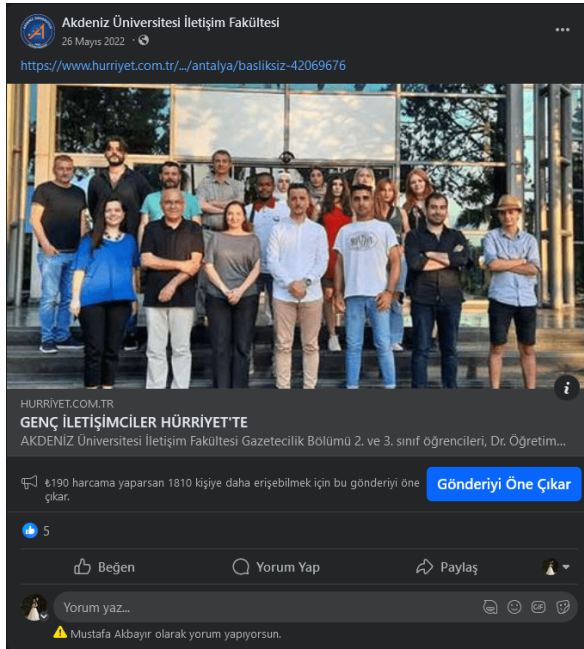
Akdeniz Üniversitesi İletişim Fakültesi
26 Mayıs 2022 ·

https://www.hurriyet.com.tr/.../antalya/basliksiz-42069676

HURRIYET.COM.TR
GENÇ İLETİŞİMCİLER HÜRRİYET'TE
AKDENİZ Üniversitesi İletişim Fakültesi Gazetecilik Bölümü 2. ve 3. sınıf öğrencileri, Dr. Öğretim...

₺190 harcama yaparsan 1810 kişiye daha erişebilmek için bu gönderiyi öne çıkar.

Gönderiyi Öne Çıkar

5

Beğen
Yorum Yap
Paylaş

Yorum yaz...

Mustafa Akbayır olarak yorum yapıyorsun.